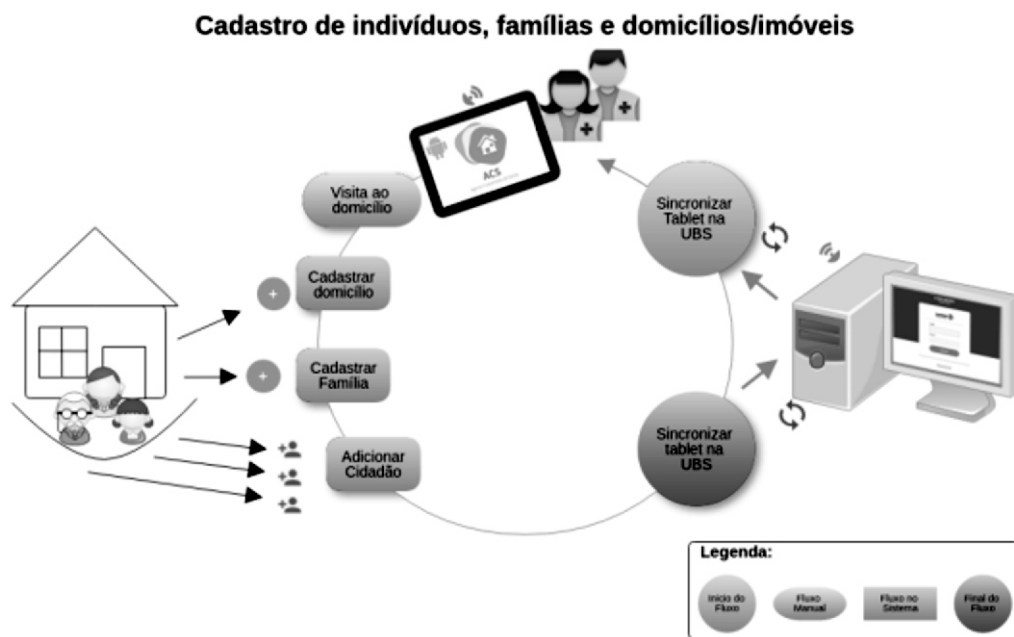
Cadastro de indivíduos, famílias e domicílios/imóveis

ACS

Visita ao domicílio

Cadastrar domicílio

Cadastrar Família

Adicionar Cidadão

Sincronizar Tablet na UBS

Sincronizar tablet na UBS

Legenda:

Início do Fluxo

Fluxo Manual

Fluxo no Sistema

Final do Fluxo